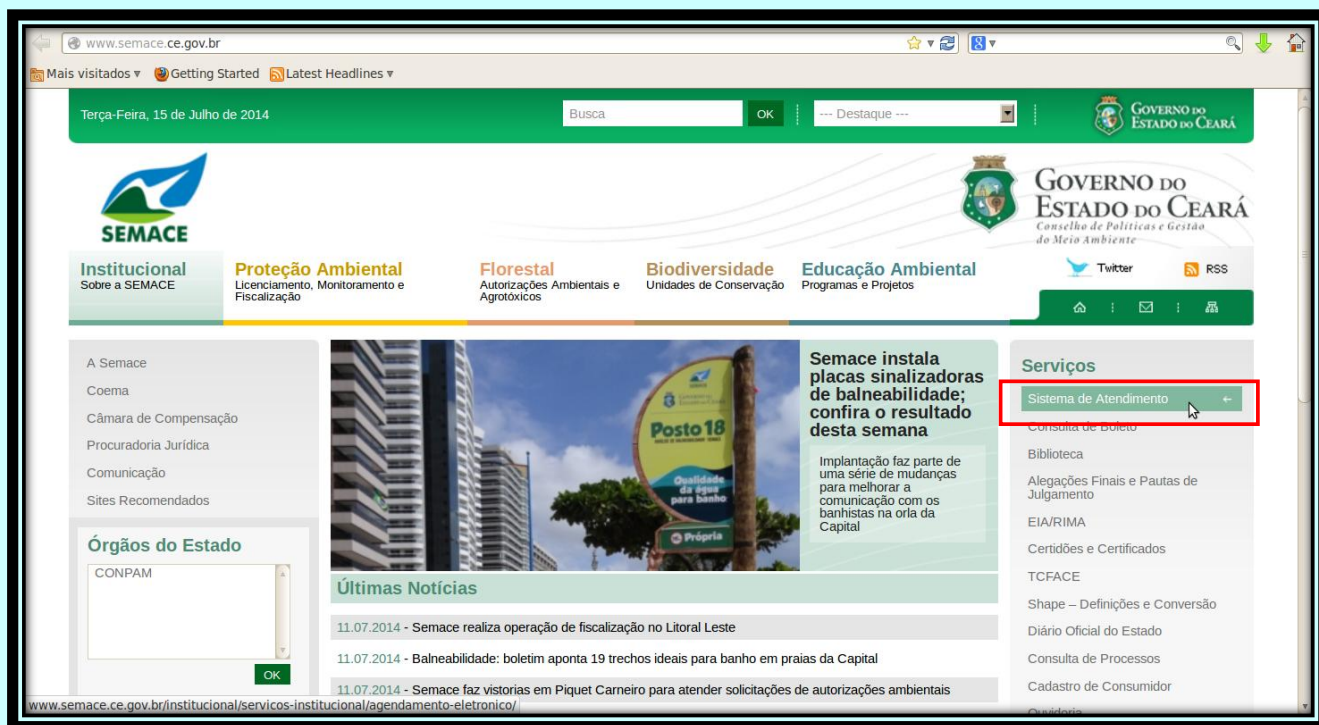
www.semace.ce.gov.br

Mais visitados ▾ Getting Started Latest Headlines ▾

Terça-Feira, 15 de Julho de 2014

Busca OK --- Destaque ---

GOVERNO DO ESTADO DO CEARÁ

SEMACE

GOVERNO DO ESTADO DO CEARÁ
Conselho de Políticas e Gestão do Meio Ambiente

Institucional
Sobre a SEMACE

Proteção Ambiental
Licenciamento, Monitoramento e Fiscalização

Florestal
Autorizações Ambientais e Agrotóxicos

Biodiversidade
Unidades de Conservação

Educação Ambiental
Programas e Projetos

Twitter RSS

A Semace
Coema
Câmara de Compensação
Procuradoria Jurídica
Comunicação
Sites Recomendados

Órgãos do Estado
CONPAM
OK

Posto 18
Qualidade da água para banho
Própria

Semace instala placas sinalizadoras de balneabilidade; confira o resultado desta semana

Implantação faz parte de uma série de mudanças para melhorar a comunicação com os banhistas na orla da Capital

Últimas Notícias

11.07.2014 - Semace realiza operação de fiscalização no Litoral Leste

11.07.2014 - Balneabilidade: boletim aponta 19 trechos ideais para banho em praias da Capital

11.07.2014 - Semace faz vistorias em Piquet Carneiro para atender solicitações de autorizações ambientais

Serviços
Sistema de Atendimento
Consulta de Boleto
Biblioteca
Alegações Finais e Pautas de Julgamento
EIA/RIMA
Certidões e Certificados
TCFACE
Shape – Definições e Conversão
Diário Oficial do Estado
Consulta de Processos
Cadastro de Consumidor
Ouvidoria

www.semace.ce.gov.br/institucional/servicos-institucional/agendamento-eletronico/